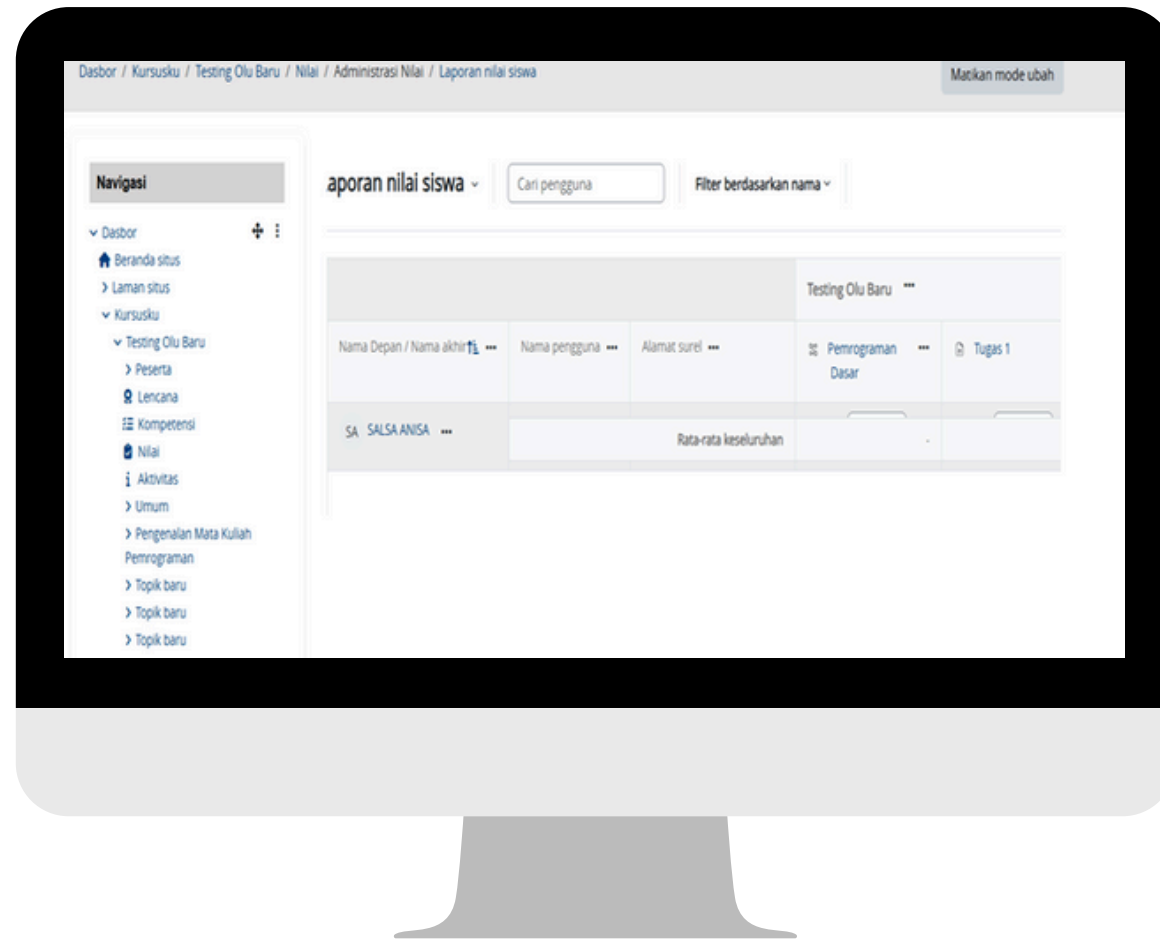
Dasbor / Kursusku / Testing Olu Baru / Nilai / Administrasi Nilai / Laporan nilai siswa

Matikan mode ubah

Navigasi

Dasbor
Beranda situs
Laman situs
Kursusku
Testing Olu Baru
Peserta
Lencana
Kompetensi
Nilai
Aktivitas
Umum
Pengenalan Mata Kuliah Pemrograman
Topik baru
Topik baru
Topik baru

aporan nilai siswa

Cari pengguna

Filter berdasarkan nama

| | | | Testing Olu Baru | |
|---|---|---|---|---|
| Nama Depan / Nama akhir | Nama pengguna | Alamat surel | Pemrograman Dasar | Tugas 1 |
| SA SALSA ANISA | | Rata-rata keseluruhan | - | |